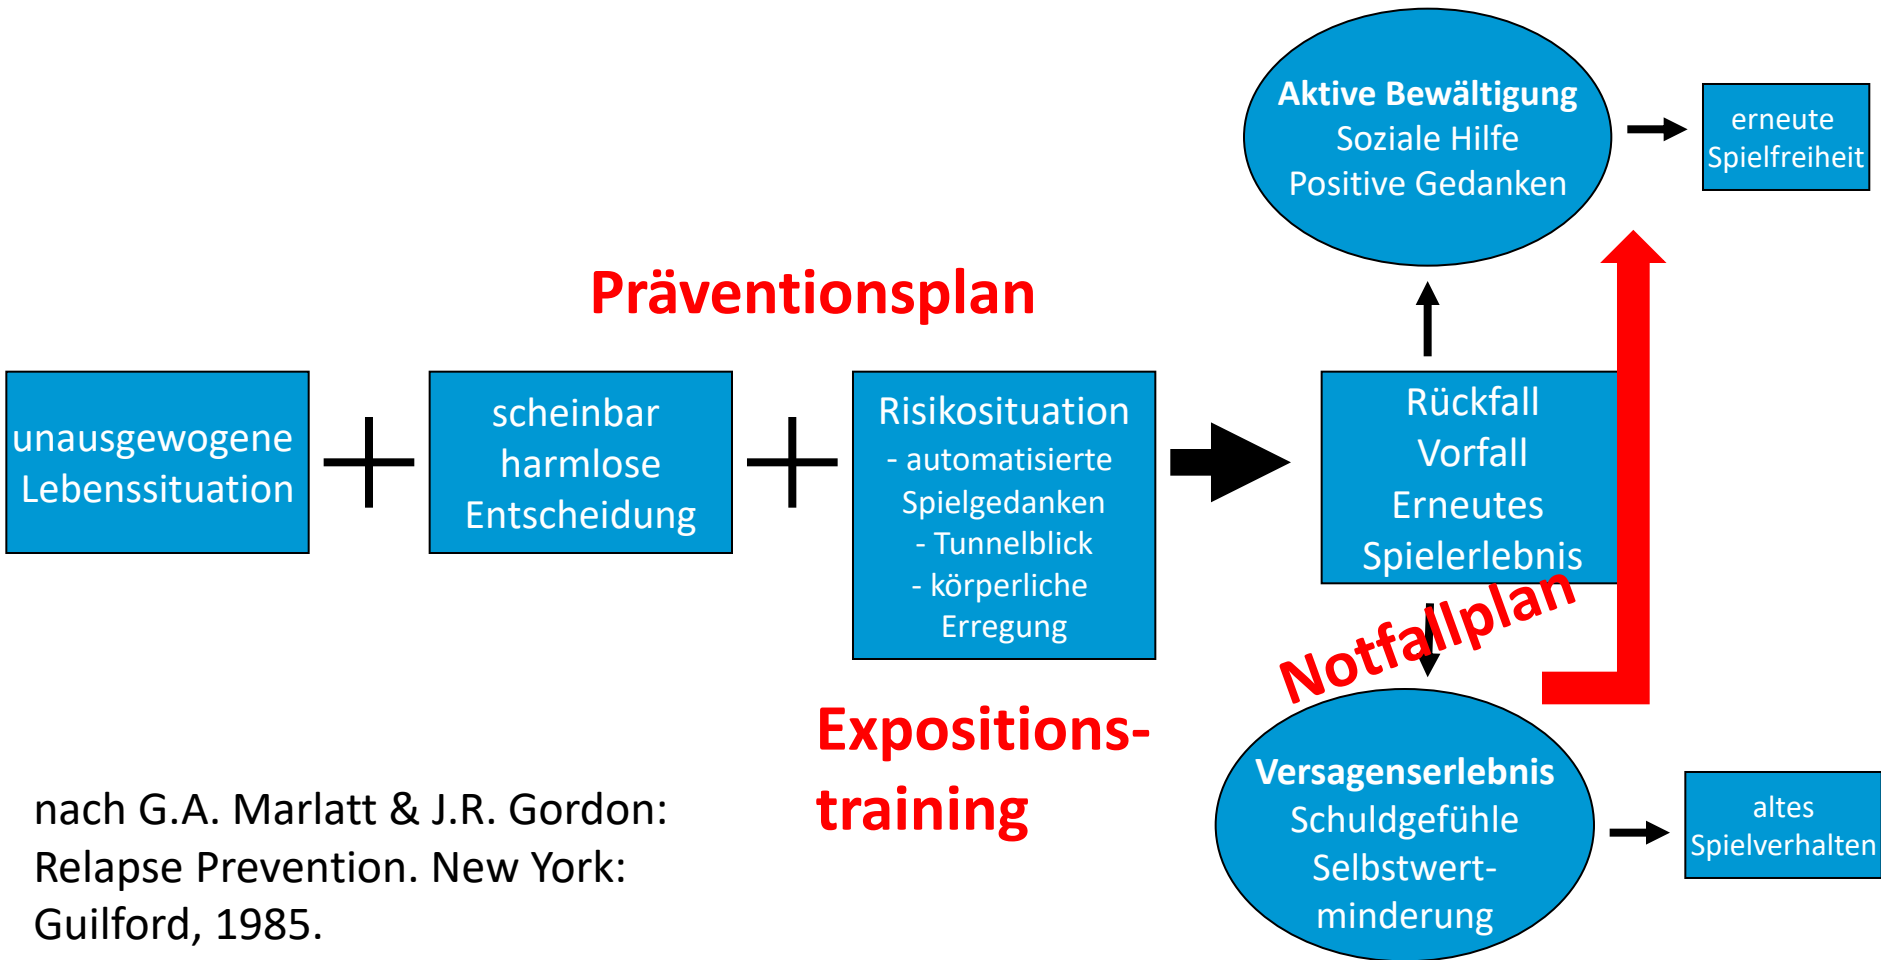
Aktive Bewältigung
Soziale Hilfe
Positive Gedanken

erneute Spielfreiheit

Präventionsplan

unausgewogene Lebenssituation

scheinbar harmlose Entscheidung

Risikosituation
- automatisierte Spielgedanken
- Tunnelblick
- körperliche Erregung

Rückfall
Vorfall
Erneutes Spielerlebnis

Notfallplan

Expositionstraining

Versagenserlebnis
Schuldgefühle
Selbstwertminderung

altes Spielverhalten

nach G.A. Marlatt & J.R. Gordon: Relapse Prevention. New York: Guilford, 1985.